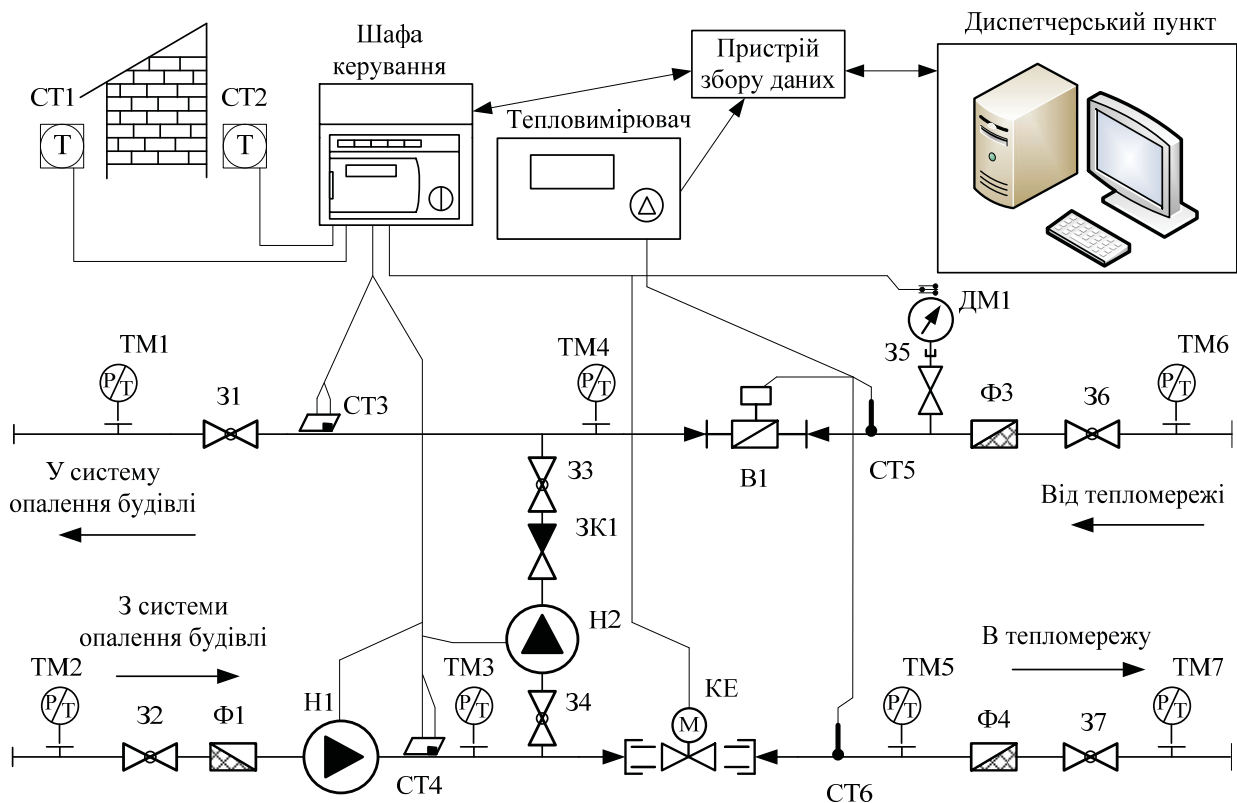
Шафа керування

Пристрій збору даних

Диспетчерський пункт

СТ1

СТ2

T

T

Тепловимірювач

ДМ1

ТМ1

ТМ4

ТМ6

З5

З1

СТ3

Ф3

З6

P/T

P/T

P/T

З3

В1

СТ5

У систему опалення будівлі

Від тепломережі

ЗК1

З системи опалення будівлі

Н2

В тепломережу

ТМ2

ТМ3

ТМ5

ТМ7

P/T

P/T

P/T

P/T

КЕ

З2

Ф1

Н1

З4

M

Ф4

З7

СТ4

СТ6